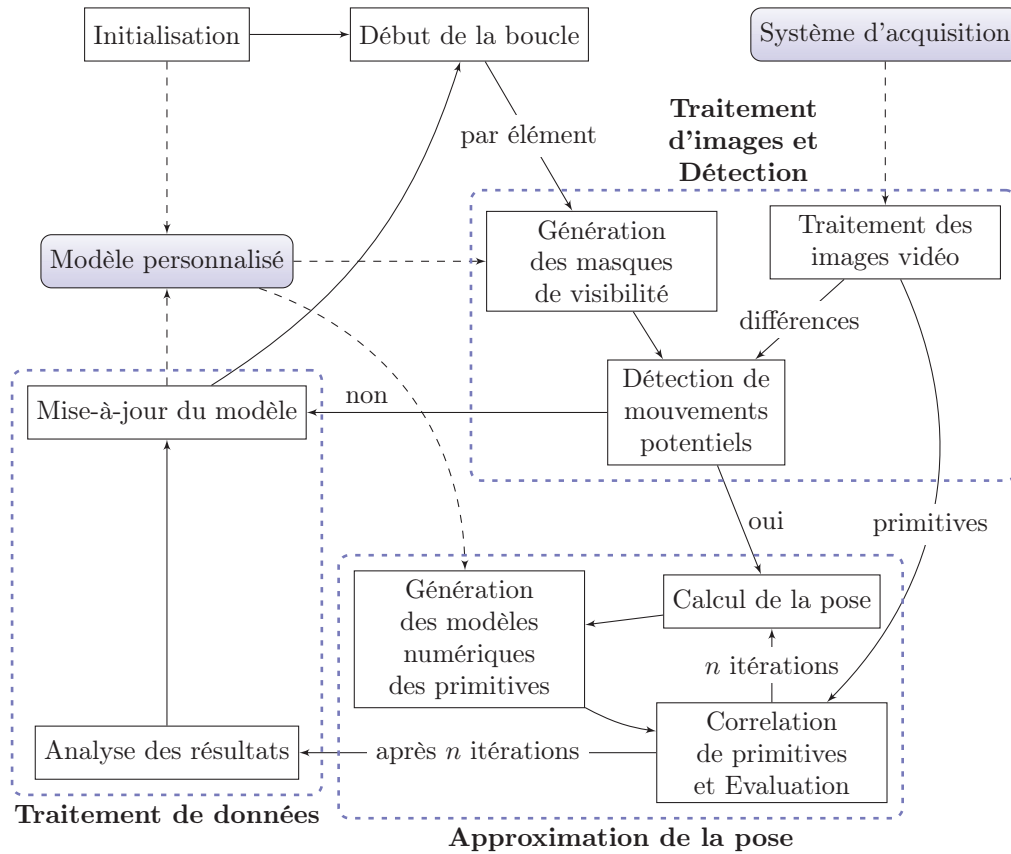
Initialisation

Début de la boucle

Système d'acquisition

par élément

Traitement d'images et Détection

Modèle personnalisé

Génération des masques de visibilité

Traitement des images vidéo

différences

Mise-à-jour du modèle

non

Détection de mouvements potentiels

oui

primitives

Génération des modèles numériques des primitives

Calcul de la pose

$n$ itérations

Correlation de primitives et Evaluation

Analyse des résultats

après $n$ itérations

Traitement de données

Approximation de la pose